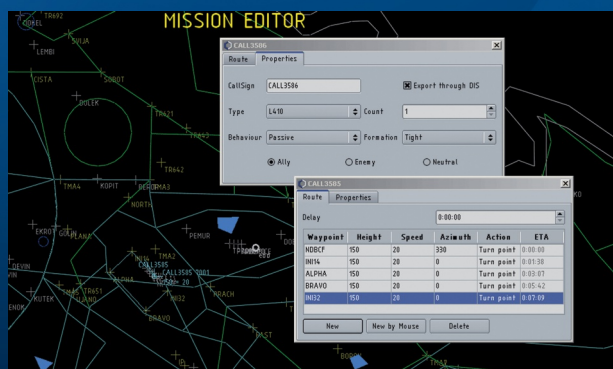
MISSION EDITOR

TR692
OSEL
SUJA
LEMBI
CISTA
SOBOT
DOLEK
TR631
TR633
TR642
TMA4
KOPIT
BERGMA3
NORTH
PEMUR
EKROT
DEVIN
KUTEK
BRAVO
ALPHA
TMA2
INI14
INI32
BRACH
BOBOK
TMA5

CALL3586
Route
Properties
CallSign
CALL3586
Export through DIS
Type
L410
Count
1
Behaviour
Passive
Formation
Tight
Ally
Enemy
Neutral

CALL3585
Route
Properties
Delay
0:00:00

| Waypoint | Height | Speed | Azimuth | Action | ETA |
|---|---|---|---|---|---|
| NDBCF | 150 | 20 | 330 | Turn point | 0:00:00 |
| INI14 | 150 | 20 | 0 | Turn point | 0:01:38 |
| ALPHA | 150 | 20 | 0 | Turn point | 0:03:07 |
| BRAVO | 150 | 20 | 0 | Turn point | 0:05:42 |
| INI32 | 150 | 20 | 0 | Turn point | 0:07:09 |

New
New by Mouse
Delete

CALL3585
CALL3585 0001